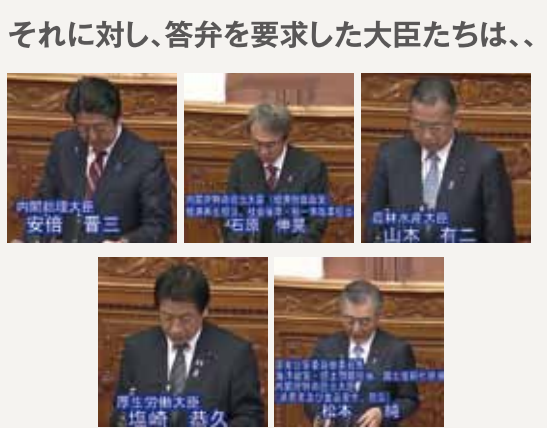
それに対し、答弁を要求した大臣たちは、、

内閣総理大臣
安倍　晋三

内閣府特命担当大臣（経済財政政策）
経済再生担当　社会保障・税一体改革担当
石原　伸晃

農林水産大臣
山本　有二

厚生労働大臣
塩崎　恭久

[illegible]
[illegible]
内閣府特命担当大臣
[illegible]
松本　純